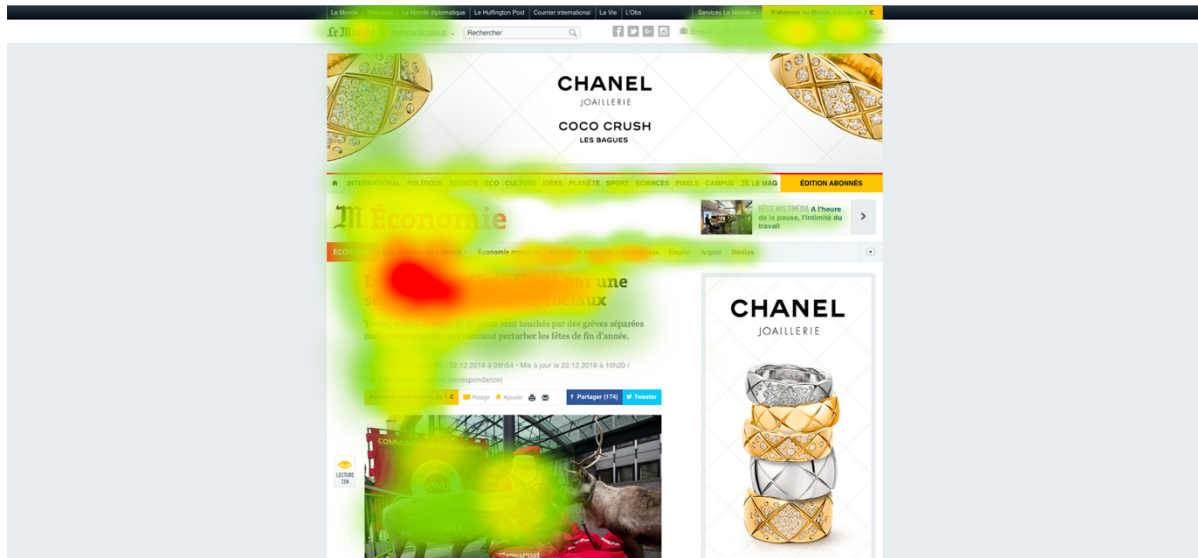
Le Monde Télérama Le Monde diplomatique Le Huffington Post Courrier international La Vie L'Obs Services Le Monde S'abonner au Monde à partir de 1 €

Le Monde ÉDITION GLOBALE Rechercher

CHANEL
JOAILLERIE

COCO CRUSH
LES BAGUES

INTERNATIONAL POLITIQUE SOCIÉTÉ ÉCO CULTURE IDÉES PLANÈTE SPORT SCIENCES PIXELS CAMPUS M LE MAG ÉDITION ABONNÉS

M Économie

DÉCOR MULTIMÉDIA A l'heure de la pause, l'intimité du travail

ÉCONOMIE Économie mondiale Emploi Argent Médias

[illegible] par une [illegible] sociaux

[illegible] sont touchés par des grèves séparées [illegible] perturber les fêtes de fin d'année.

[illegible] 22.12.2016 à 09h54 • Mis à jour le 22.12.2016 à 10h20 | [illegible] correspondance)

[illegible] Réagir Ajouter Partager (174) Tweeter

LECTURE ZEN

CHANEL
JOAILLERIE